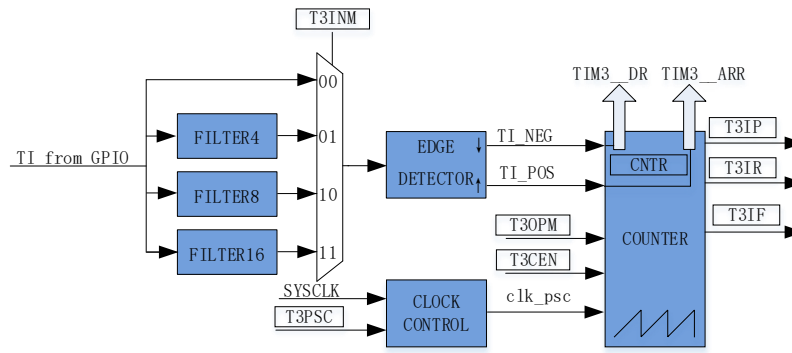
T3INM

TI from GPIO

FILTER4

FILTER8

FILTER16

00

01

10

11

EDGE DETECTOR

TI_NEG

TI_POS

TIM3__DR

TIM3__ARR

CNTR

COUNTER

T3IP

T3IR

T3IF

T3OPM

T3CEN

SYSCLK

T3PSC

CLOCK CONTROL

clk_psc